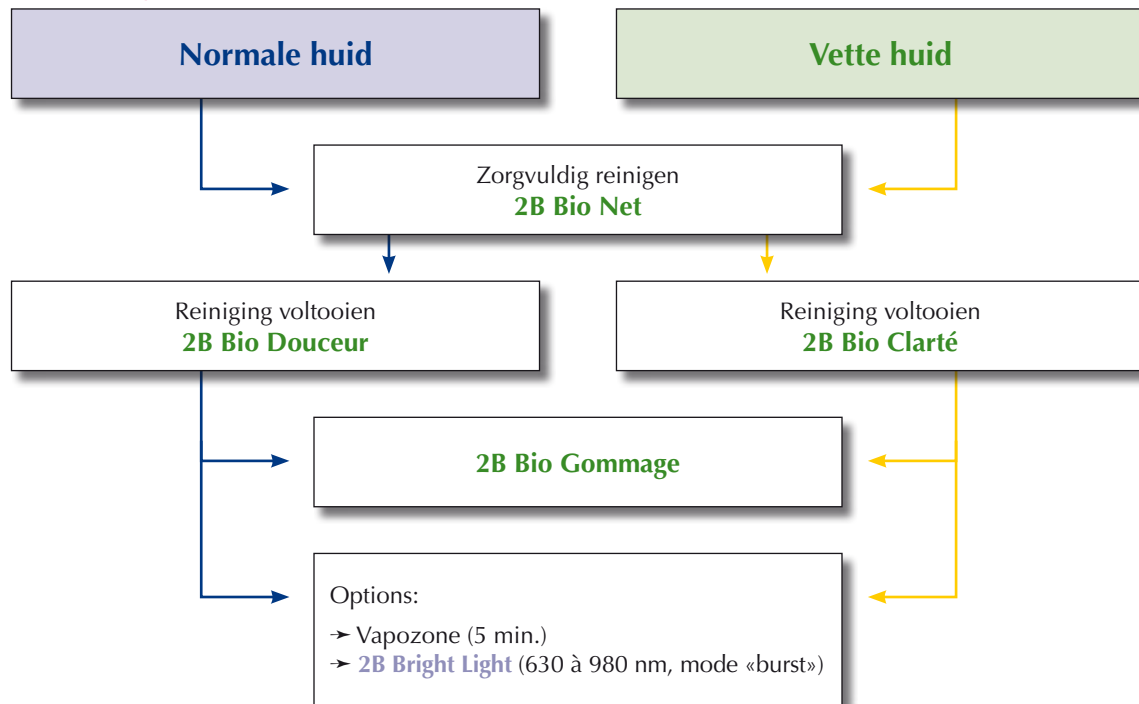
Normale huid

Vette huid

Zorgvuldig reinigen
2B Bio Net

Reiniging voltooien
2B Bio Douceur

Reiniging voltooien
2B Bio Clarté

2B Bio Gommage

Options:

➛ Vapozone (5 min.)
➛ 2B Bright Light (630 à 980 nm, mode «burst»)